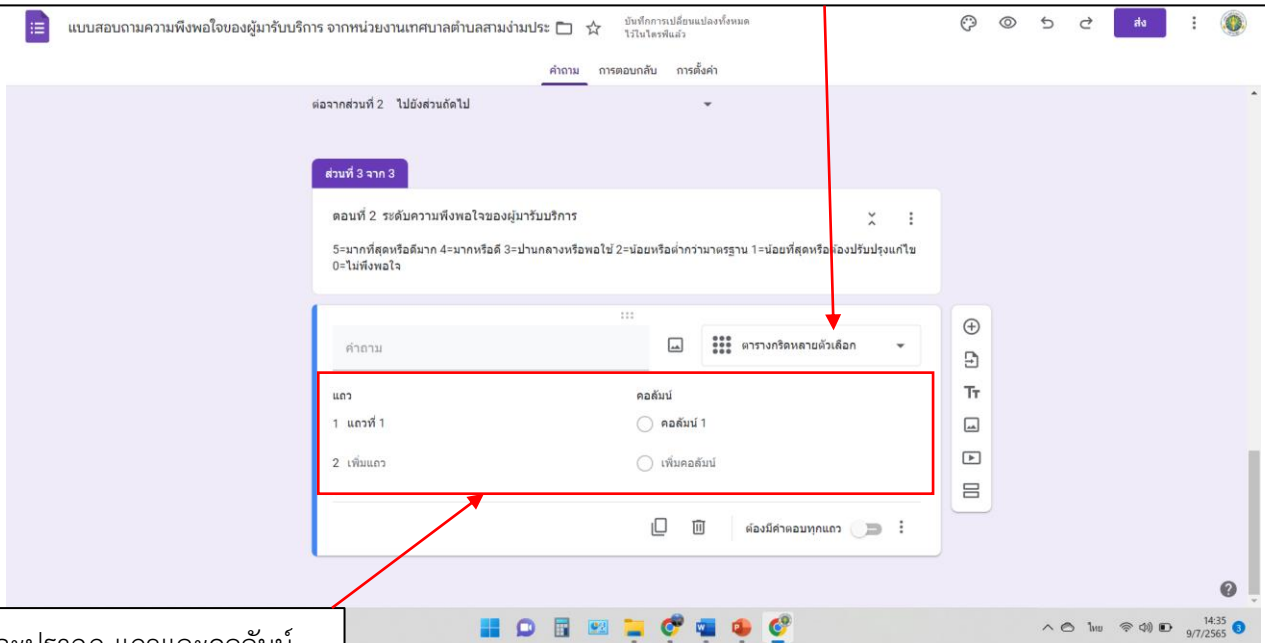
แบบสอบถามความพึงพอใจของผู้มารับบริการ จากหน่วยงานเทศบาลตำบลสามง่ามประ

บันทึกการเปลี่ยนแปลงทั้งหมดไว้ในไดรฟ์แล้ว

ส่ง

คำถาม การตอบกลับ การตั้งค่า

ต่อจากส่วนที่ 2 ไปยังส่วนถัดไป

ส่วนที่ 3 จาก 3

ตอนที่ 2 ระดับความพึงพอใจของผู้มารับบริการ

5=มากที่สุดหรือดีมาก 4=มากหรือดี 3=ปานกลางหรือพอใช้ 2=น้อยหรือต่ำกว่ามาตรฐาน 1=น้อยที่สุดหรือต้องปรับปรุงแก้ไข 0=ไม่พึงพอใจ

คำถาม

ตารางกริดหลายตัวเลือก

แถว
1 แถวที่ 1
2 เพิ่มแถว

คอลัมน์
คอลัมน์ 1
เพิ่มคอลัมน์

ต้องมีคำตอบทุกแถว

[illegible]ปรากฏ แถวและคอลัมน์

ไทย 14:35 9/7/2565 3